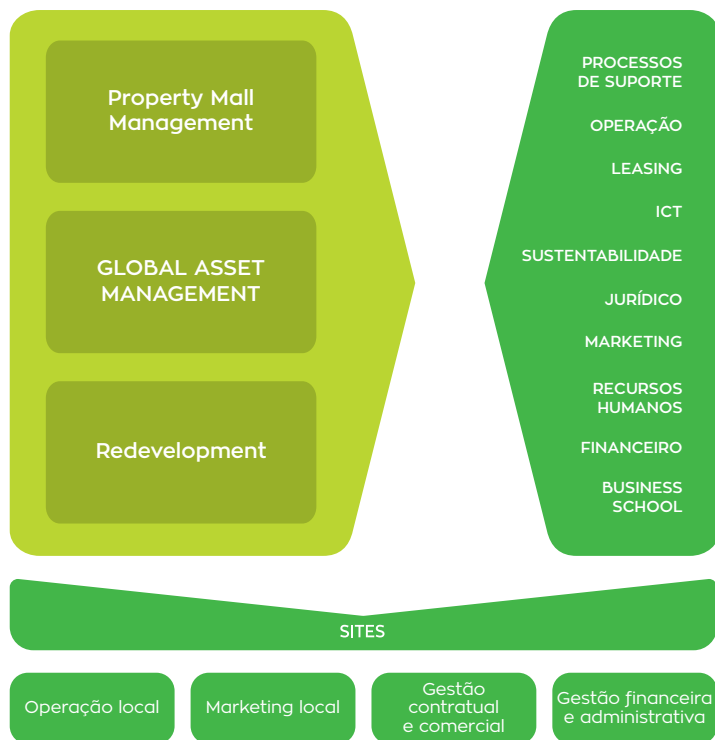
Property Mall Management

GLOBAL ASSET MANAGEMENT

Redevelopment

PROCESSOS DE SUPORTE

OPERAÇÃO

LEASING

ICT

SUSTENTABILIDADE

JURÍDICO

MARKETING

RECURSOS HUMANOS

FINANCEIRO

BUSINESS SCHOOL

SITES

Operação local

Marketing local

Gestão contratual e comercial

Gestão financeira e administrativa